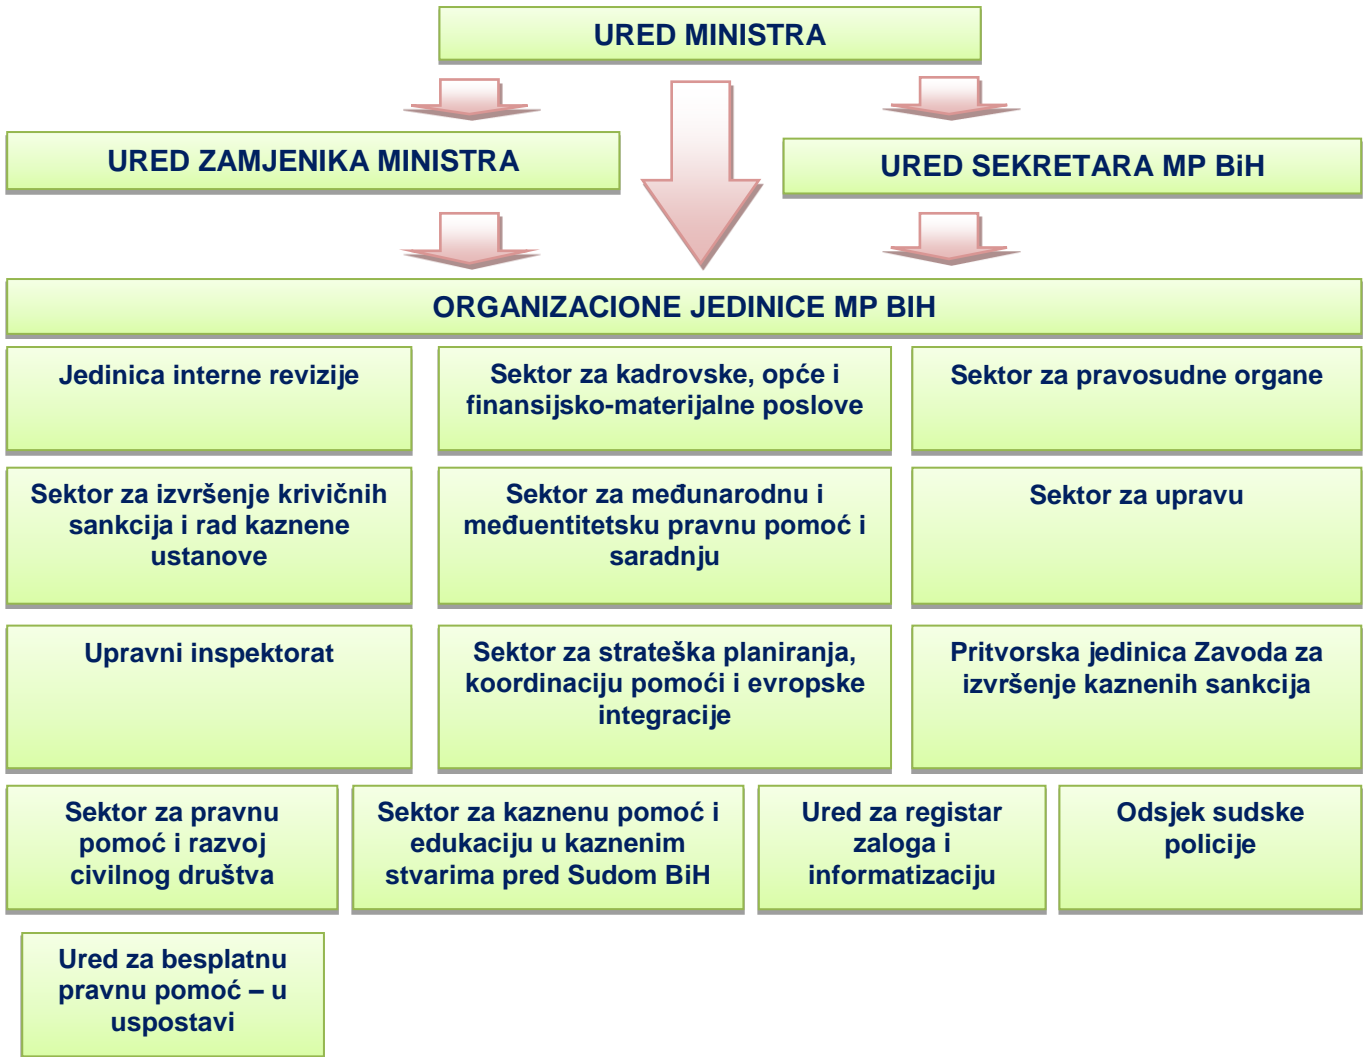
URED MINISTRA

URED ZAMJENIKA MINISTRA

URED SEKRETARA MP BiH

ORGANIZACIONE JEDINICE MP BIH

Jedinica interne revizije

Sektor za kadrovske, opće i finansijsko-materijalne poslove

Sektor za pravosudne organe

Sektor za izvršenje krivičnih sankcija i rad kaznene ustanove

Sektor za međunarodnu i međuentitetsku pravnu pomoć i saradnju

Sektor za upravu

Upravni inspektorat

Sektor za strateška planiranja, koordinaciju pomoći i evropske integracije

Pritvorska jedinica Zavoda za izvršenje kaznenih sankcija

Sektor za pravnu pomoć i razvoj civilnog društva

Sektor za kaznenu pomoć i edukaciju u kaznenim stvarima pred Sudom BiH

Ured za registar zaloga i informatizaciju

Odsjek sudske policije

Ured za besplatnu pravnu pomoć – u uspostavi